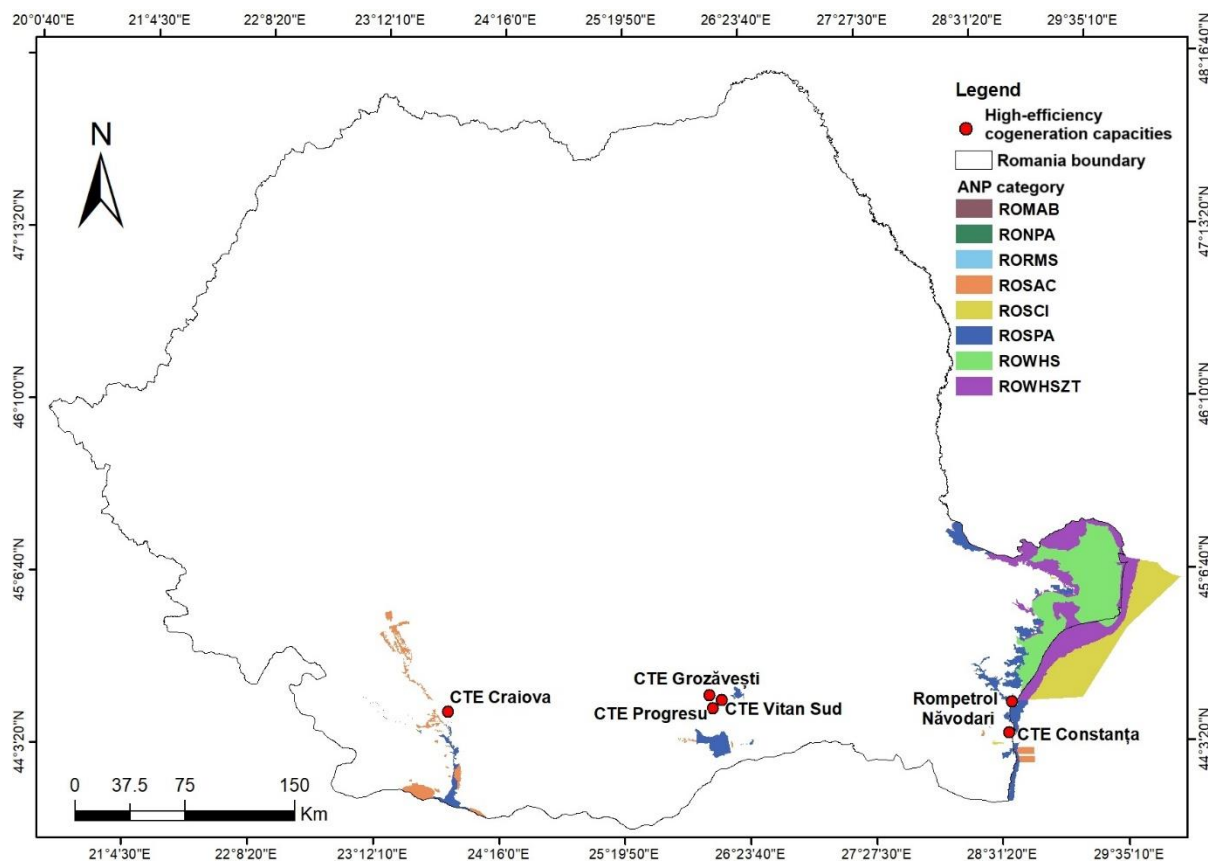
20°0'40"E 21°4'30"E 22°8'20"E 23°12'10"E 24°16'0"E 25°19'50"E 26°23'40"E 27°27'30"E 28°31'20"E 29°35'10"E

48°16'40"N
47°13'20"N
46°10'0"N
45°6'40"N
44°3'20"N

N

Legend
High-efficiency cogeneration capacities
Romania boundary
ANP category
ROMAB
RONPA
RORMS
ROSAC
ROSCI
ROSPA
ROWHS
ROWHSZT

CTE Craiova
CTE Grozăvești
CTE Progresu
CTE Vitan Sud
Rompetrol Năvodari
CTE Constanța

0 37.5 75 150 Km

21°4'30"E 22°8'20"E 23°12'10"E 24°16'0"E 25°19'50"E 26°23'40"E 27°27'30"E 28°31'20"E 29°35'10"E

48°16'40"N
47°13'20"N
46°10'0"N
45°6'40"N
44°3'20"N